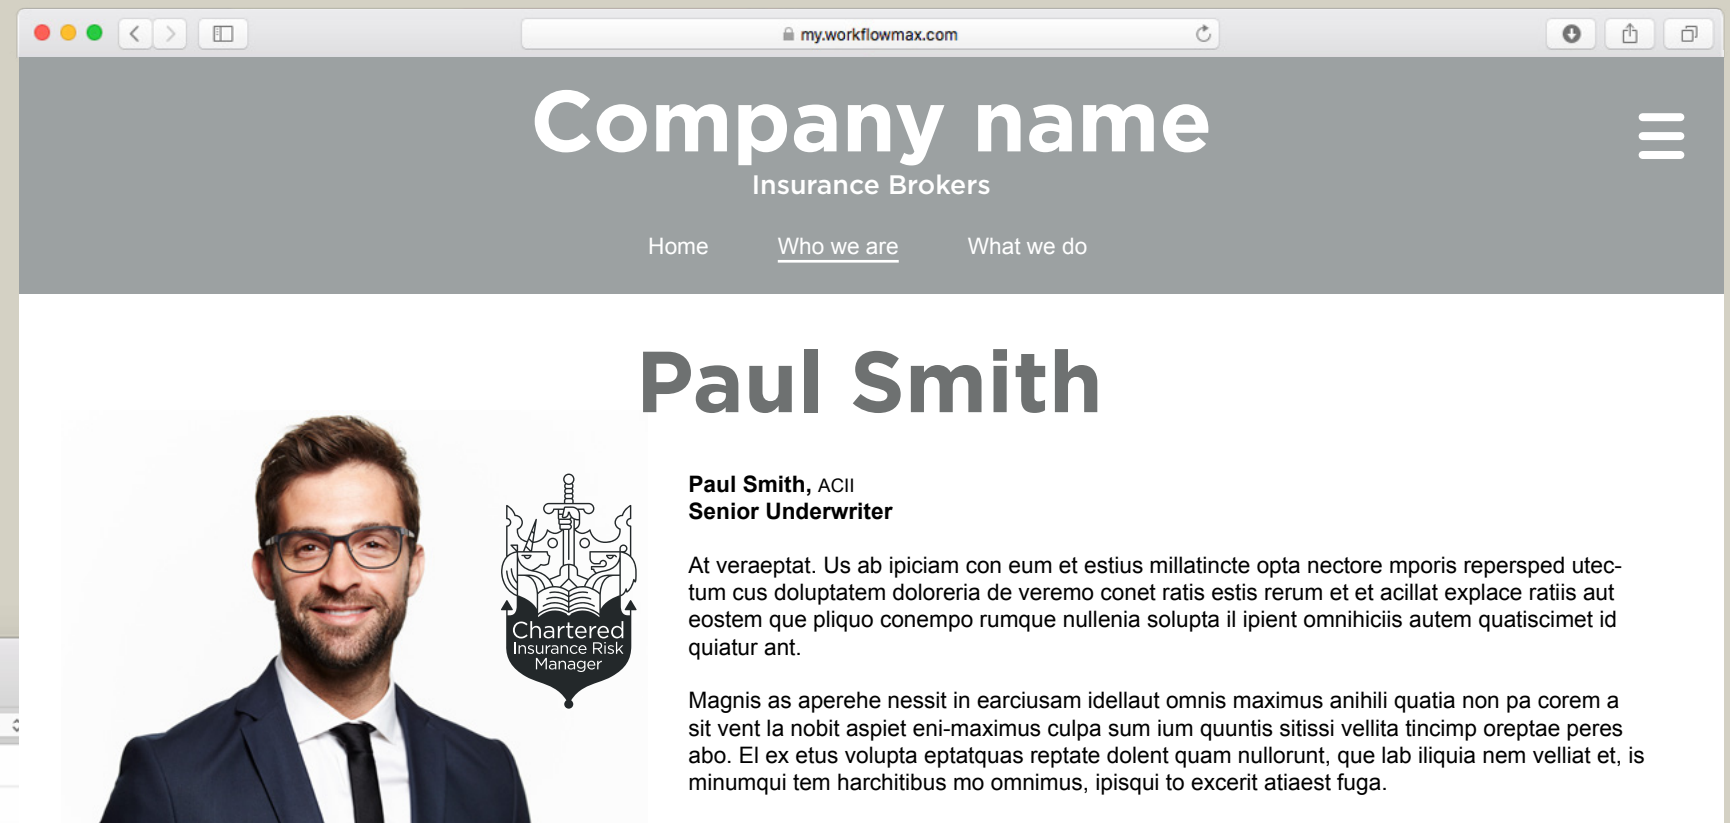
my.workflowmax.com

Company name
Insurance Brokers

Home Who we are What we do

Paul Smith

Chartered
Insurance Risk
Manager

**Paul Smith,** ACII
**Senior Underwriter**

At veraeptat. Us ab ipiciam con eum et estius millatincte opta nectore mporis repersped utectum cus doluptatem doloreria de veremo conet ratis estis rerum et et acillat explace ratiis aut eostem que pliquo conempo rumque nullenia solupta il ipient omnihiciis autem quatiscimet id quiatur ant.

Magnis as aperehe nessit in earciusam idellaut omnis maximus anihili quatia non pa corem a sit vent la nobit aspiet eni-maximus culpa sum ium quuntis sitissi vellita tincimp oreptae peres abo. El ex etus volupta eptatquas reptate dolent quam nullorunt, que lab iliquia nem velliat et, is minumqui tem harchitibus mo omnimus, ipisqui to excerit atiaest fuga.